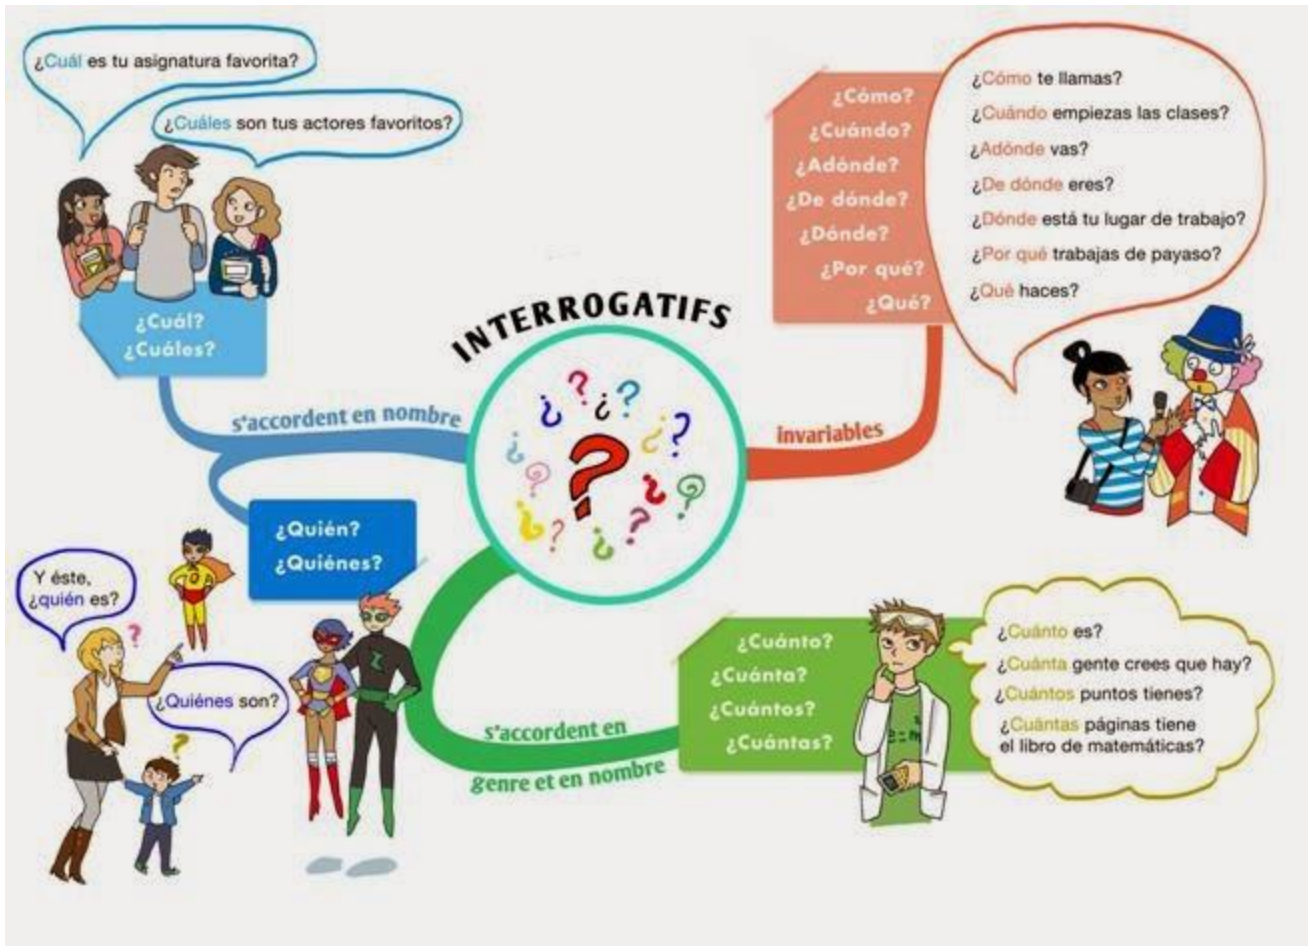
¿Cuál es tu asignatura favorita?

¿Cuáles son tus actores favoritos?

¿Cuál?
¿Cuáles?

s'accordent en nombre

INTERROGATIFS

¿Cómo?
¿Cuándo?
¿Adónde?
¿De dónde?
¿Dónde?
¿Por qué?
¿Qué?

¿Cómo te llamas?
¿Cuándo empiezas las clases?
¿Adónde vas?
¿De dónde eres?
¿Dónde está tu lugar de trabajo?
¿Por qué trabajas de payaso?
¿Qué haces?

invariables

¿Quién?
¿Quiénes?

Y éste, ¿quién es?

¿Quiénes son?

s'accordent en genre et en nombre

¿Cuánto?
¿Cuánta?
¿Cuántos?
¿Cuántas?

¿Cuánto es?
¿Cuánta gente crees que hay?
¿Cuántos puntos tienes?
¿Cuántas páginas tiene el libro de matemáticas?